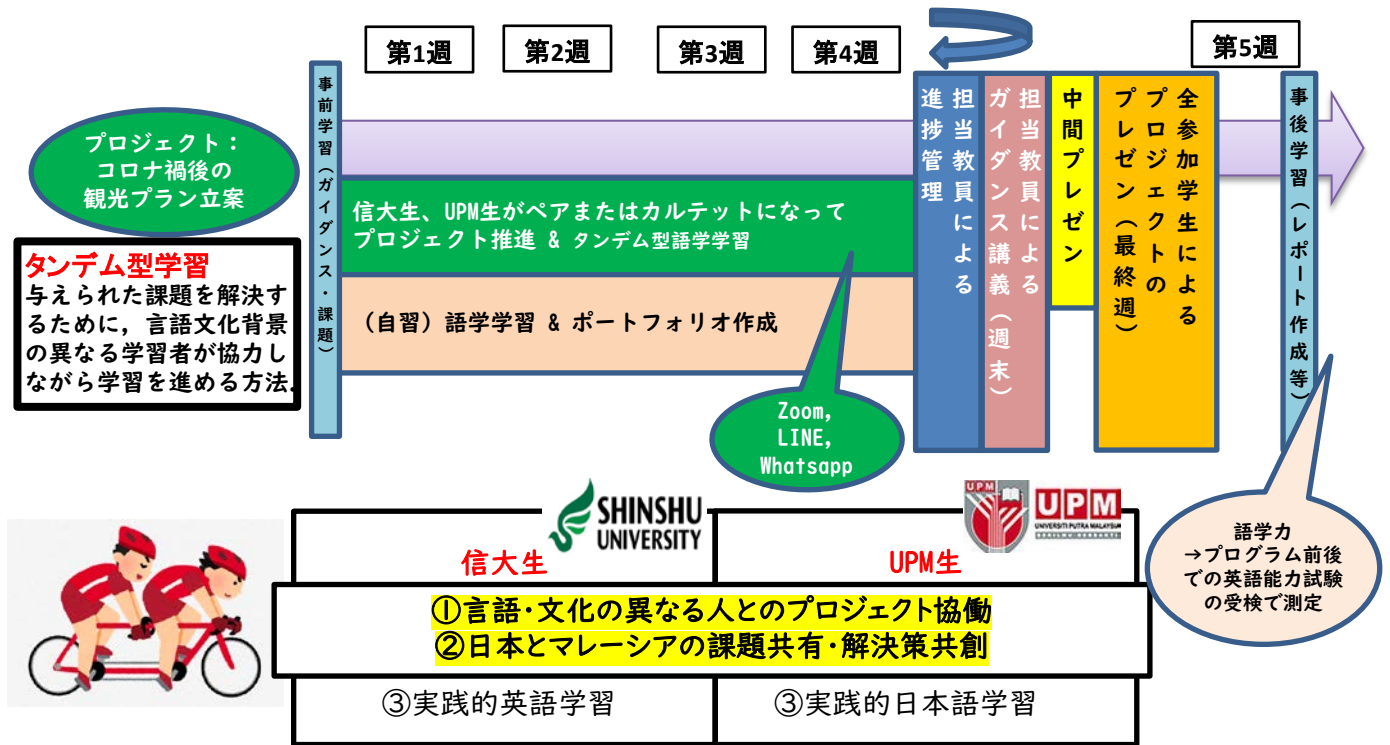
第1週 第2週 第3週 第4週 第5週

プロジェクト：コロナ禍後の観光プラン立案

タンデム型学習
与えられた課題を解決するために，言語文化背景の異なる学習者が協力しながら学習を進める方法。

事前学習（ガイダンス・課題）

信大生、UPM生がペアまたはカルテットになってプロジェクト推進 & タンデム型語学学習

（自習）語学学習 & ポートフォリオ作成

Zoom, LINE, Whatsapp

担当教員による進捗管理

担当教員によるガイダンス講義（週末）

中間プレゼン

全参加学生によるプロジェクトのプレゼン（最終週）

事後学習（レポート作成等）

語学力
→プログラム前後での英語能力試験の受検で測定

SHINSHU UNIVERSITY

UPM UNIVERSITI PUTRA MALAYSIA

信大生

UPM生

①言語・文化の異なる人とのプロジェクト協働
②日本とマレーシアの課題共有・解決策共創

③実践的英語学習

③実践的日本語学習